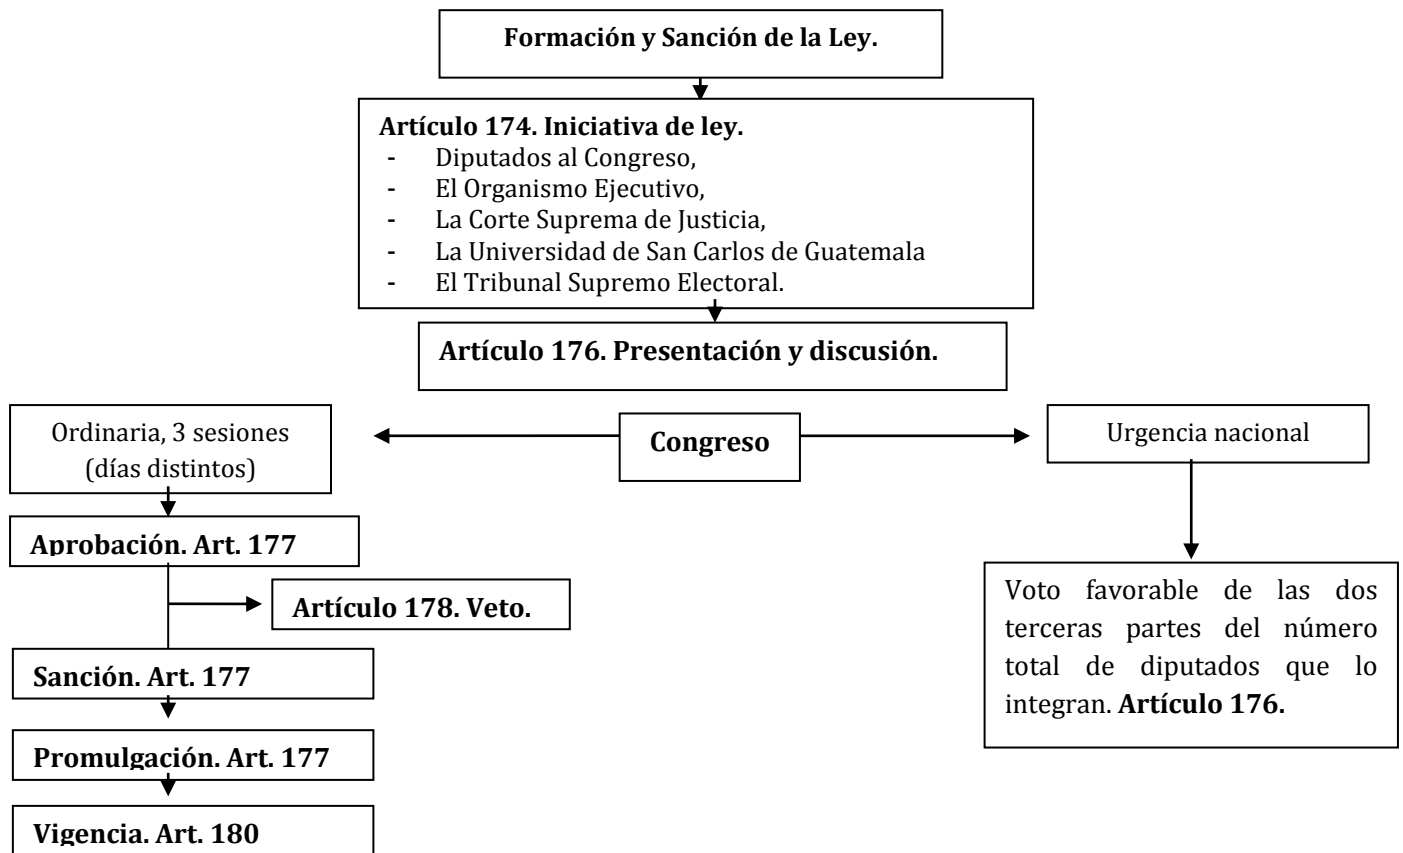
Formación y Sanción de la Ley.

Artículo 174. Iniciativa de ley.
- Diputados al Congreso,
- El Organismo Ejecutivo,
- La Corte Suprema de Justicia,
- La Universidad de San Carlos de Guatemala
- El Tribunal Supremo Electoral.

Artículo 176. Presentación y discusión.

Ordinaria, 3 sesiones (días distintos)

Congreso

Urgencia nacional

Aprobación. Art. 177

Artículo 178. Veto.

Sanción. Art. 177

Promulgación. Art. 177

Vigencia. Art. 180

Voto favorable de las dos terceras partes del número total de diputados que lo integran. Artículo 176.